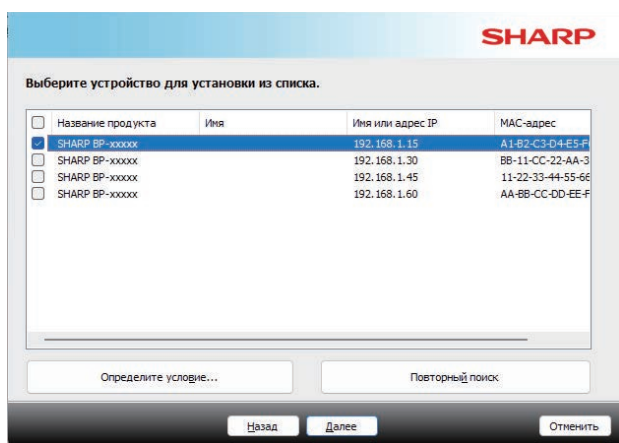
SHARP

Выберите устройство для установки из списка.

| | Название продукта | Имя | Имя или адрес IP | MAC-адрес |
|---|---|---|---|---|
| ☑ | SHARP BP-xxxxx | | 192.168.1.15 | A1-B2-C3-D4-E5-F |
| ☐ | SHARP BP-xxxxx | | 192.168.1.30 | BB-11-CC-22-AA-3 |
| ☐ | SHARP BP-xxxxx | | 192.168.1.45 | 11-22-33-44-55-66 |
| ☐ | SHARP BP-xxxxx | | 192.168.1.60 | AA-BB-CC-DD-EE-F |

Определите условие...

Повторный поиск

Назад Далее Отменить